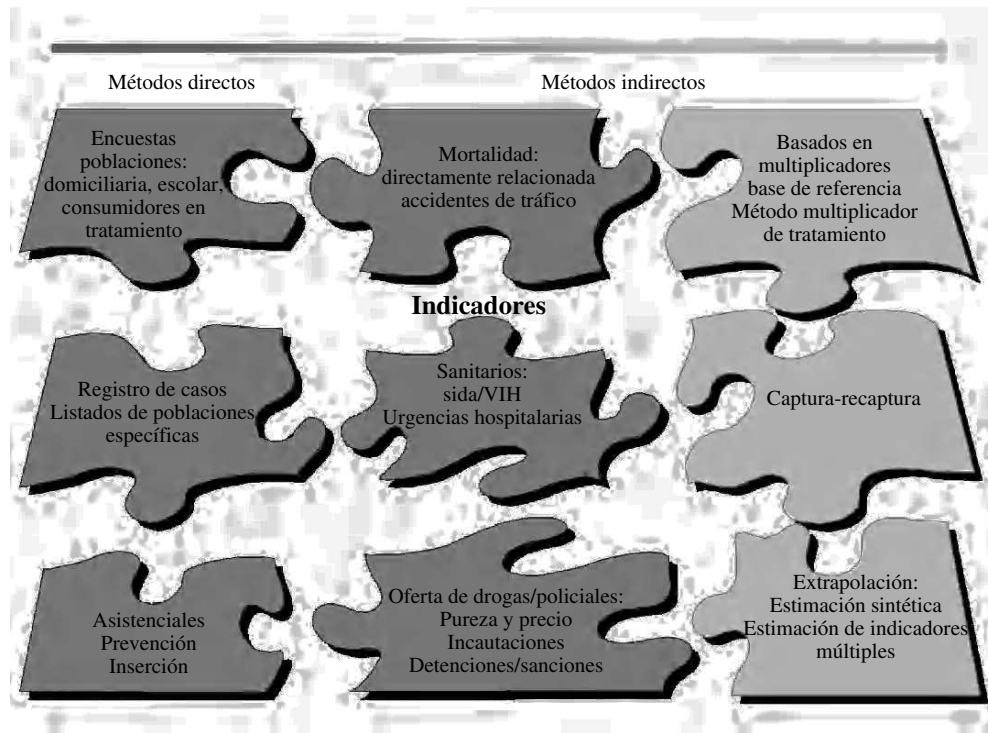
Métodos directos

Métodos indirectos

Encuestas poblaciones: domiciliaria, escolar, consumidores en tratamiento

Mortalidad: directamente relacionada accidentes de tráfico

Basados en multiplicadores base de referencia Método multiplicador de tratamiento

Indicadores

Registro de casos Listados de poblaciones específicas

Sanitarios: sida/VIH Urgencias hospitalarias

Captura-recaptura

Asistenciales Prevención Inserción

Oferta de drogas/policiales: Pureza y precio Incautaciones Detenciones/sanciones

Extrapolación: Estimación sintética Estimación de indicadores múltiples